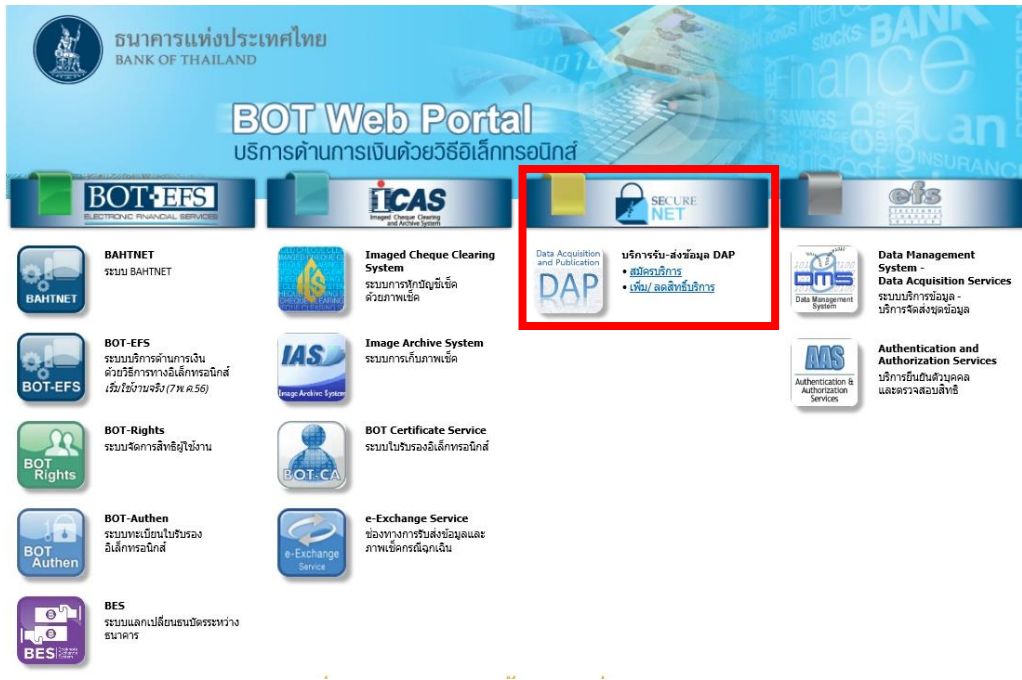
ธนาคารแห่งประเทศไทย
BANK OF THAILAND

BOT Web Portal
บริการด้านการเงินด้วยวิธีอิเล็กทรอนิกส์

BOT-EFS
ELECTRONIC FINANCIAL SERVICES

ICAS
Imaged Cheque Clearing and Archive System

SECURE NET

efs

BAHTNET
BAHTNET
ระบบ BAHTNET

BOT-EFS
BOT-EFS
ระบบบริการด้านการเงินด้วยวิธีการทางอิเล็กทรอนิกส์
เริ่มใช้งานจริง (7 พ.ค.56)

BOT Rights
BOT-Rights
ระบบจัดการสิทธิผู้ใช้งาน

BOT Authen
BOT-Authen
ระบบทะเบียนใบรับรองอิเล็กทรอนิกส์

BES
BES
ระบบแลกเปลี่ยนธนบัตรระหว่างธนาคาร

Imaged Cheque Clearing System
ระบบการหักบัญชีเช็คด้วยภาพเช็ค

IAS
Image Archive System
Image Archive System
ระบบการเก็บภาพเช็ค

BOT-CA
BOT Certificate Service
ระบบใบรับรองอิเล็กทรอนิกส์

e-Exchange Service
e-Exchange Service
ช่องทางการรับส่งข้อมูลและภาพเช็คกรณีฉุกเฉิน

Data Acquisition and Publication
DAP
บริการรับ-ส่งข้อมูล DAP
• สมัครบริการ
• เพิ่ม/ ลดสิทธิ์บริการ

DMS
Data Management System
Data Management System - Data Acquisition Services
ระบบบริการข้อมูล - บริการจัดส่งชุดข้อมูล

AAS
Authentication & Authorization Services
Authentication and Authorization Services
บริการยืนยันตัวบุคคลและตรวจสอบสิทธิ